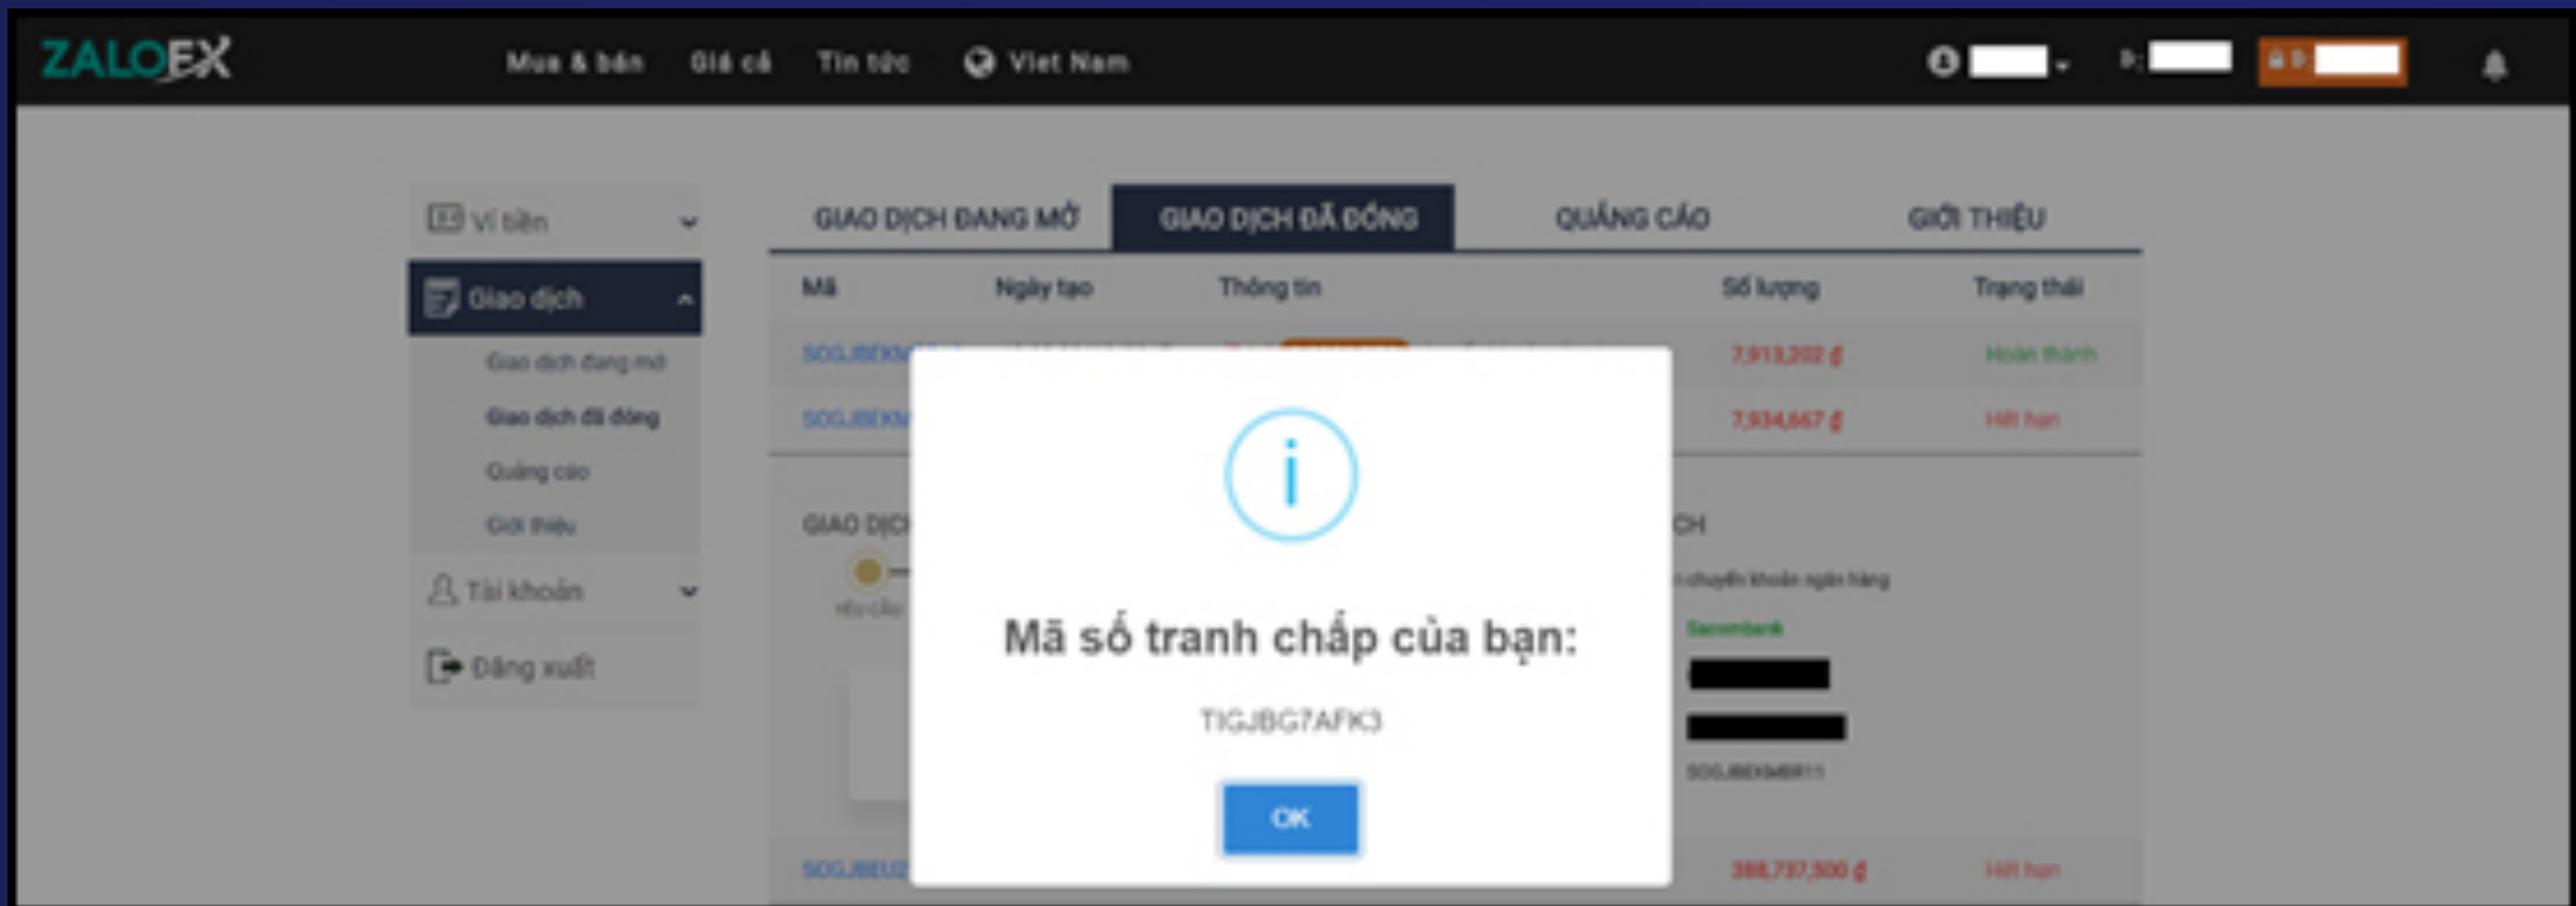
ZALOEX

Mua & bán Giá cả Tin tức Viet Nam

Ví tiền

Giao dịch

Giao dịch đang mở

Giao dịch đã đóng

Quảng cáo

Giới thiệu

Tài khoản

Đăng xuất

GIAO DỊCH ĐANG MỞ GIAO DỊCH ĐÃ ĐÓNG QUẢNG CÁO GIỚI THIỆU

| Mã | Ngày tạo | Thông tin | Số lượng | Trạng thái |
|---|---|---|---|---|
| SOGJBEKM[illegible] | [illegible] | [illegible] | 7,913,202 ₫ | Hoàn thành |
| SOGJBEKM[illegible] | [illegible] | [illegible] | 7,934,667 ₫ | Hết hạn |

GIAO DỊCH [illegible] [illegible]CH

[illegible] chuyển khoản ngân hàng

Sacombank

SOGJBEKM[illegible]

SOGJBEU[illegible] 388,737,500 ₫ Hết hạn

Mã số tranh chấp của bạn:

TIGJBG7AFK3

OK